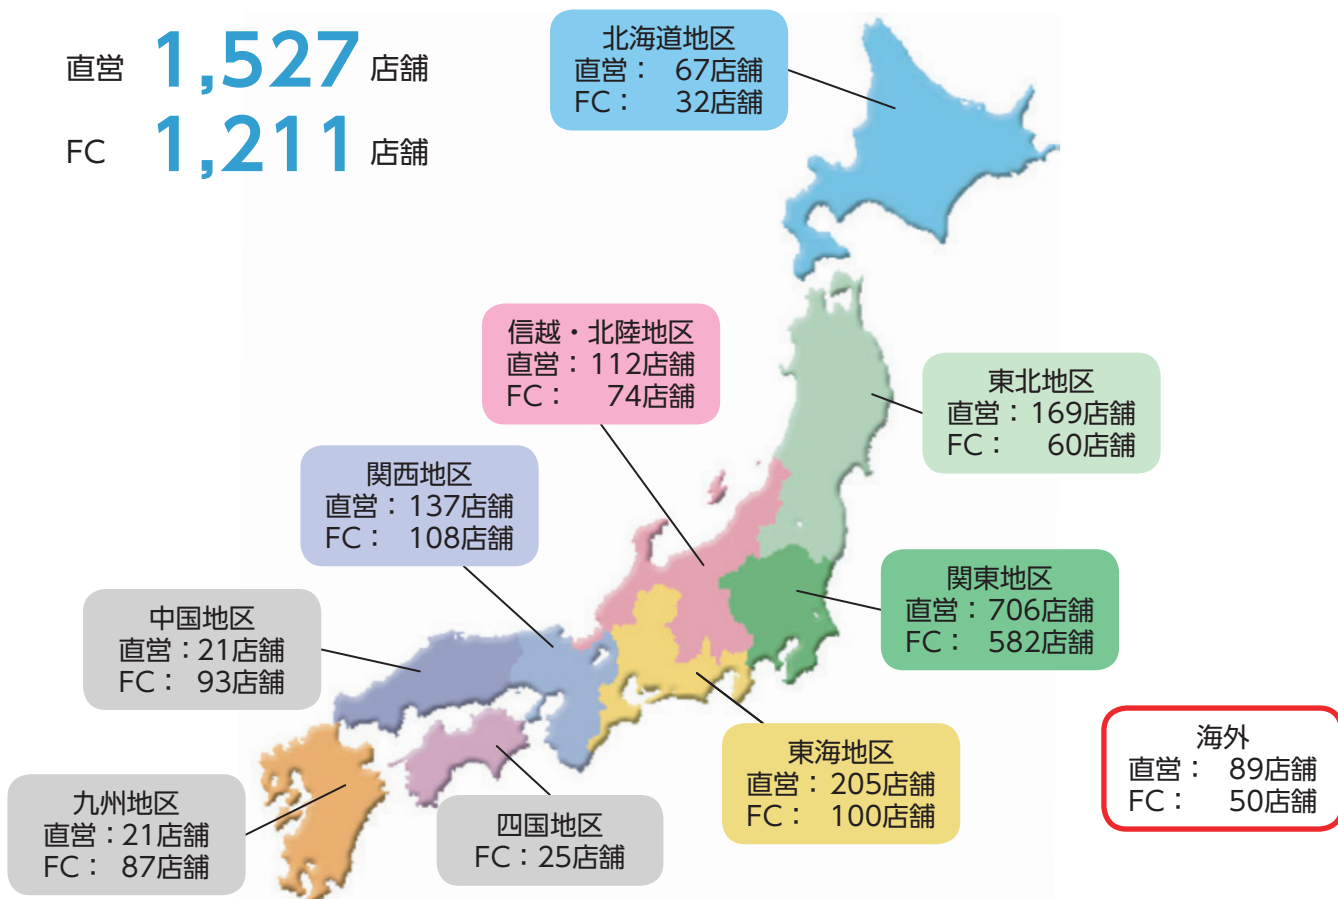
直営 1,527 店舗
FC 1,211 店舗

北海道地区
直営： 67店舗
FC： 32店舗

信越・北陸地区
直営：112店舗
FC： 74店舗

東北地区
直営：169店舗
FC： 60店舗

関西地区
直営：137店舗
FC： 108店舗

関東地区
直営：706店舗
FC： 582店舗

中国地区
直営：21店舗
FC： 93店舗

東海地区
直営：205店舗
FC： 100店舗

海外
直営： 89店舗
FC： 50店舗

九州地区
直営：21店舗
FC： 87店舗

四国地区
FC：25店舗